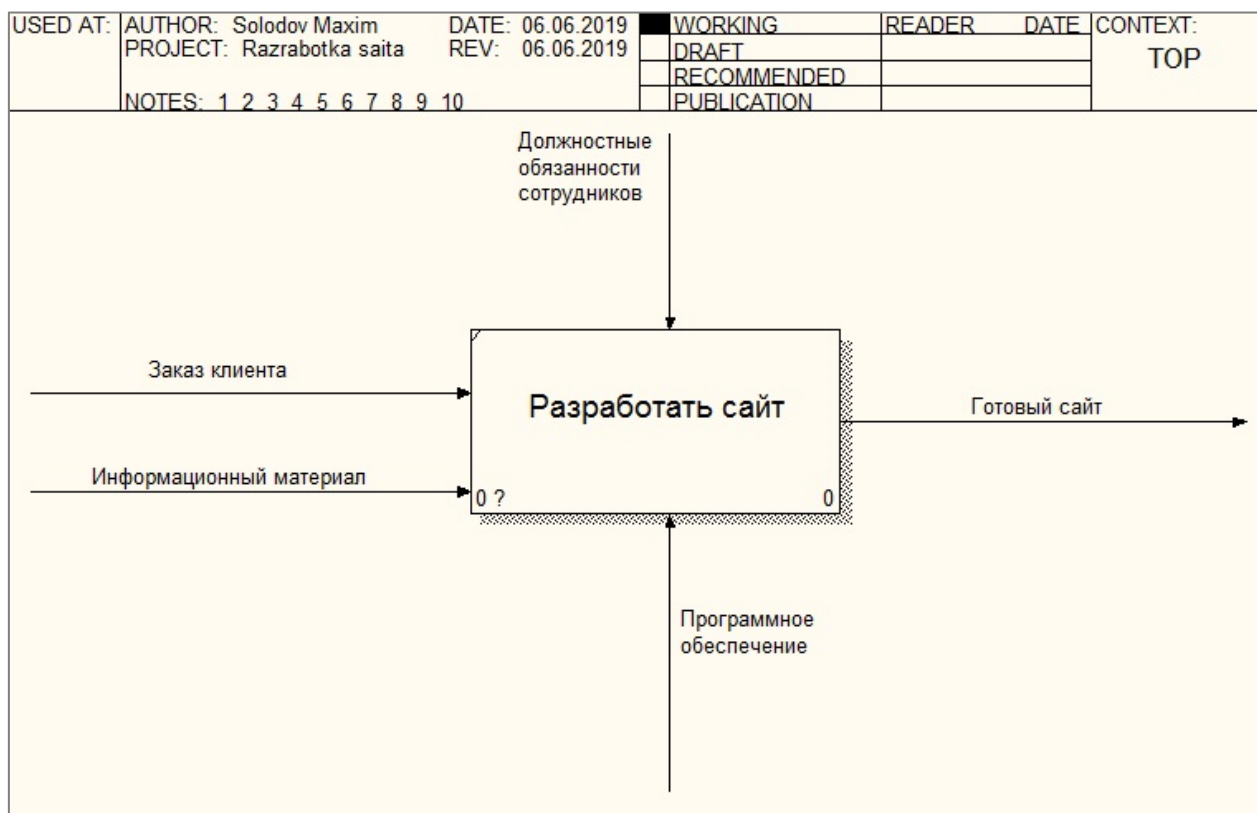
| USED AT: | AUTHOR: Solodov Maxim<br>PROJECT: Razrabotka saita<br>NOTES: 1 2 3 4 5 6 7 8 9 10 | DATE: 06.06.2019<br>REV: 06.06.2019 | WORKING<br>DRAFT<br>RECOMMENDED<br>PUBLICATION | READER DATE | CONTEXT:<br>TOP |
|---|---|---|---|---|---|

Должностные обязанности сотрудников

Заказ клиента

Разработать сайт

Готовый сайт

Информационный материал

0 ?

0

Программное обеспечение